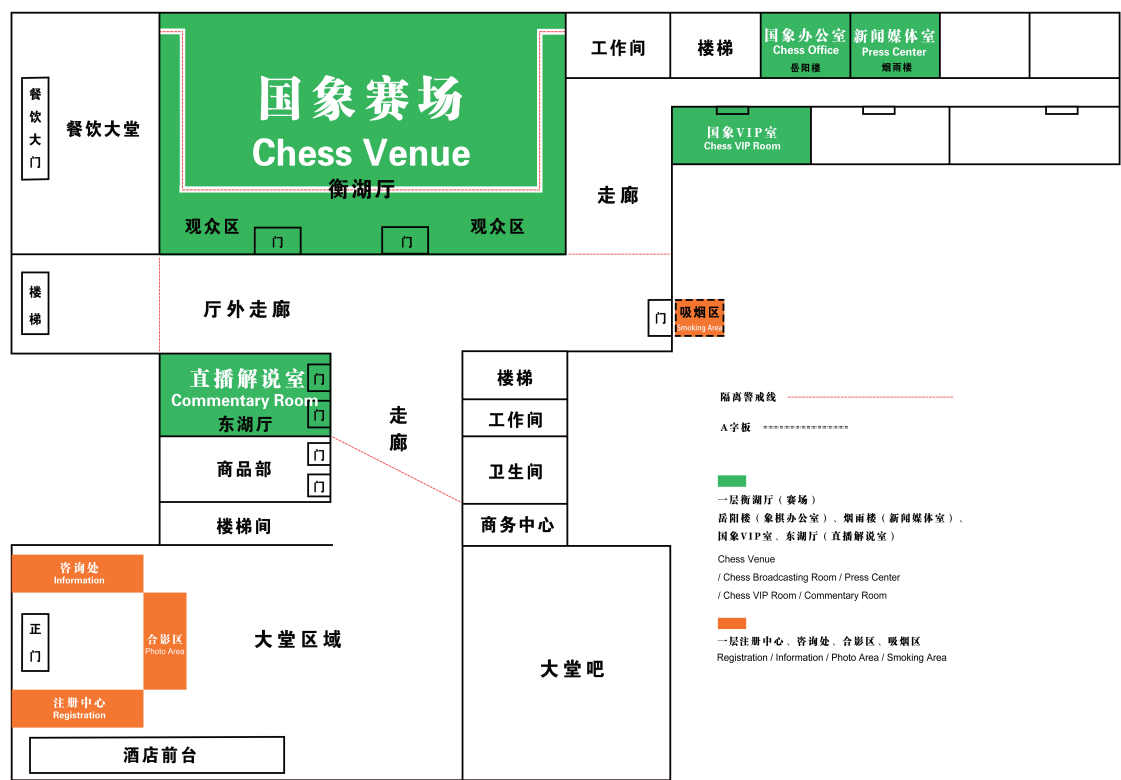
餐饮大门

餐饮大堂

国象赛场
Chess Venue
衡湖厅

观众区

门

门

观众区

工作间

楼梯

国象办公室
Chess Office
岳阳楼

新闻媒体室
Press Center
烟雨楼

国象VIP室
Chess VIP Room

走廊

楼梯

厅外走廊

门

吸烟区
Smoking Area

直播解说室
Commentary Room
东湖厅

门

门

走廊

门

门

商品部

楼梯间

楼梯

工作间

卫生间

商务中心

隔离警戒线

A字板

一层衡湖厅（赛场）
岳阳楼（象棋办公室）、烟雨楼（新闻媒体室）、
国象VIP室、东湖厅（直播解说室）

Chess Venue
/ Chess Broadcasting Room / Press Center
/ Chess VIP Room / Commentary Room

一层注册中心、咨询处、合影区、吸烟区
Registration / Information / Photo Area / Smoking Area

咨询处
Information

正门

合影区
Photo Area

大堂区域

注册中心
Registration

大堂吧

酒店前台